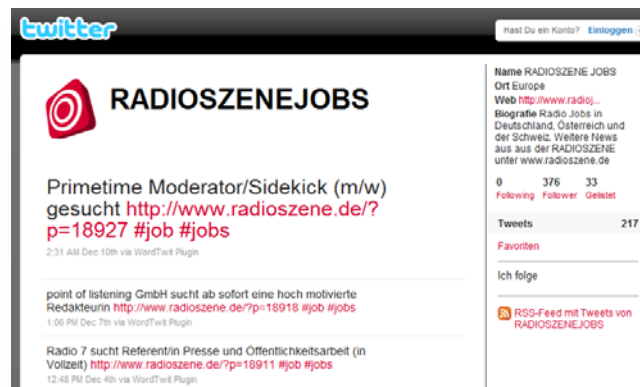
twitter

Hast Du ein Konto? Einloggen

RADIOSZENEJOBS

Primetime Moderator/Sidekick (m/w) gesucht http://www.radioszene.de/?p=18927 #job #jobs

2:31 AM Dec 10th via WordTwit Plugin

point of listening GmbH sucht ab sofort eine hoch motivierte Redakteurin http://www.radioszene.de/?p=18918 #job #jobs

1:06 PM Dec 7th via WordTwit Plugin

Radio 7 sucht Referent/in Presse und Öffentlichkeitsarbeit (in Vollzeit) http://www.radioszene.de/?p=18911 #job #jobs

12:48 PM Dec 4th via WordTwit Plugin

Name RADIOSZENE JOBS
Ort Europe
Web http://www.radioj...
Biografie Radio Jobs in Deutschland, Österreich und der Schweiz. Weitere News aus aus der RADIOSZENE unter www.radioszene.de

0 Following
376 Follower
33 Gelistet

Tweets 217

Favoriten

Ich folge

RSS-Feed mit Tweets von RADIOSZENEJOBS